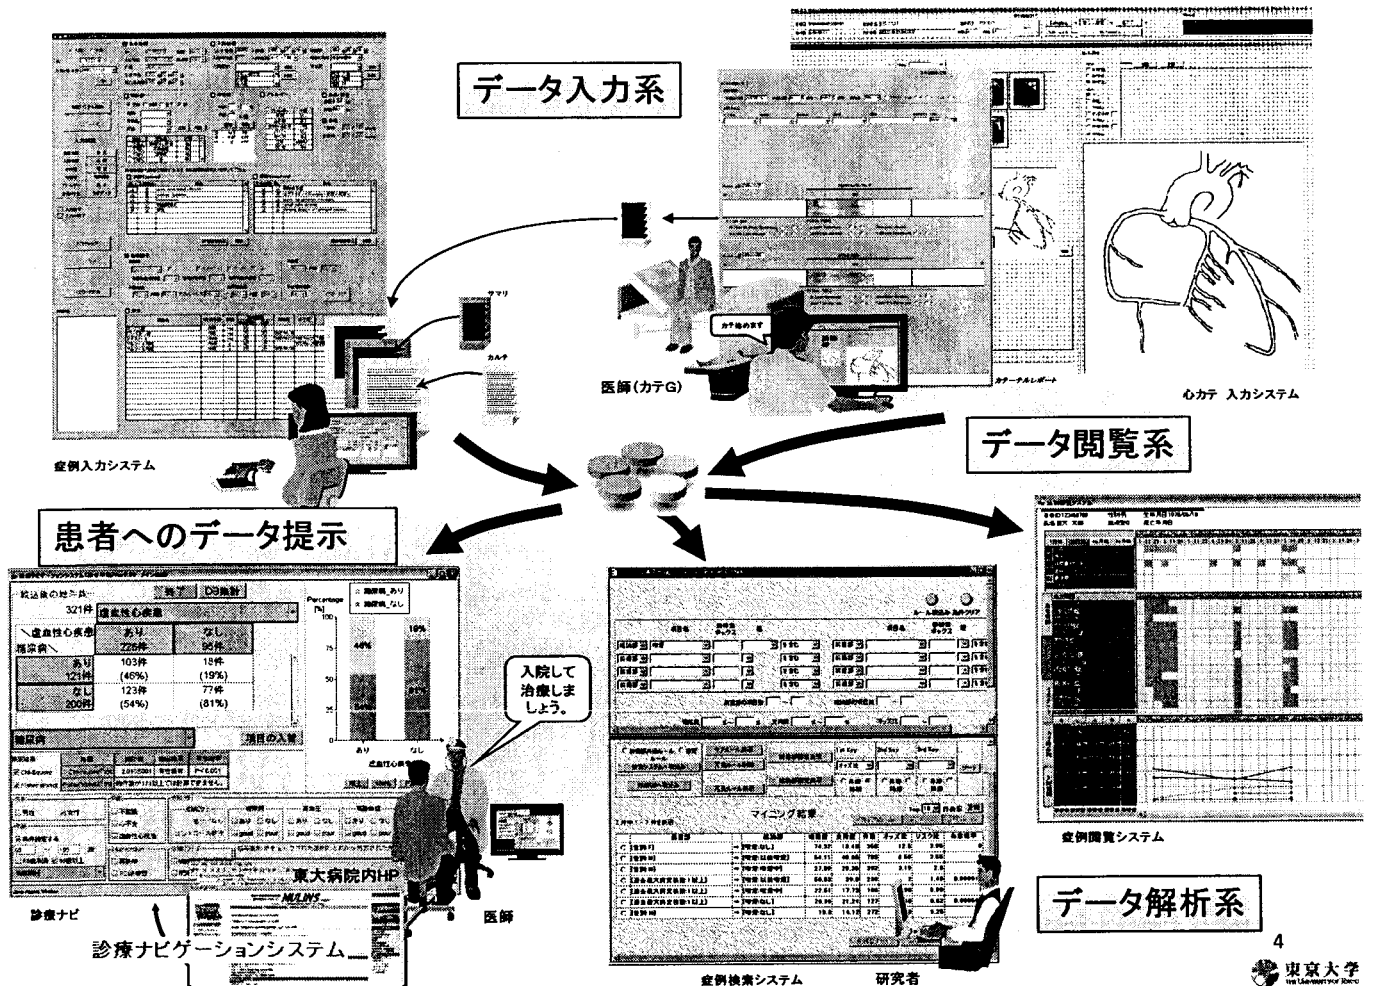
データ入力系

サマリ

カルテ

カテ始めます

医師(カテG)

カテーテルレポート

心カテ 入力システム

症例入力システム

データ閲覧系

患者へのデータ提示

終了 DB検計

絞込後の総件数: 321件

虚血性心疾患

＼虚血性心疾患 糖尿病＼

| | あり 226件 | なし 95件 |
|---|---|---|
| あり 121件 | 103件 (46%) | 18件 (19%) |
| なし 200件 | 123件 (54%) | 77件 (81%) |

Percentage [%]

46% 19%

あり なし

虚血性心疾患

項目の入替

入院して治療しましょう。

東大病院内HP

診療ナビ

医師

診療ナビゲーションシステム

マイニング結果

症例検索システム

研究者

症例閲覧システム

データ解析系

4

東京大学